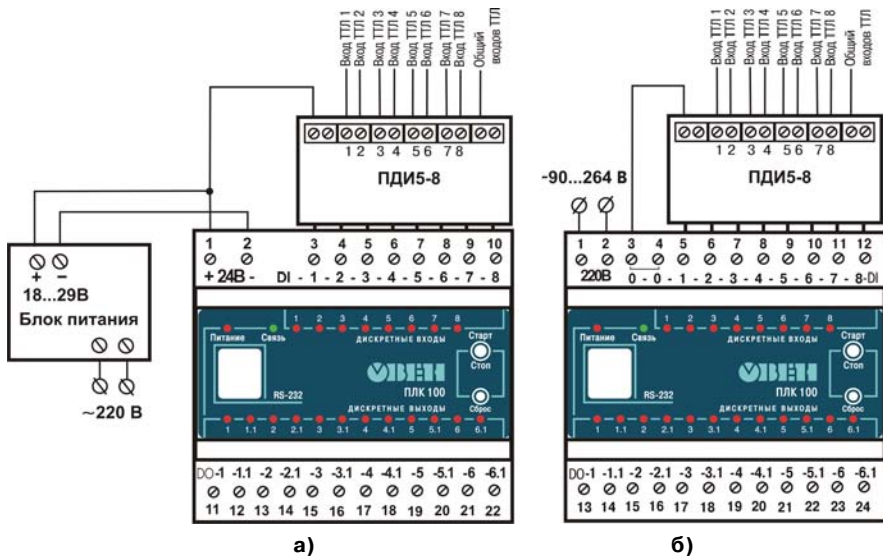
Вход ТТЛ 1
Вход ТТЛ 2
Вход ТТЛ 3
Вход ТТЛ 4
Вход ТТЛ 5
Вход ТТЛ 6
Вход ТТЛ 7
Вход ТТЛ 8
Общий входов ТТЛ

1 2 3 4 5 6 7 8
ПДИ5-8

+ −
18...29В
Блок питания
~220 В

1 2 3 4 5 6 7 8 9 10
+ 24В - DI - 1 - 2 - 3 - 4 - 5 - 6 - 7 - 8

Питание Связь
1 2 3 4 5 6 7 8
ДИСКРЕТНЫЕ ВХОДЫ
Старт
Стоп
ОВЕН
ПЛК 100
RS-232
ДИСКРЕТНЫЕ ВЫХОДЫ
Сброс
1 1.1 2 2.1 3 3.1 4 4.1 5 5.1 6 6.1

DO-1 -1.1 -2 -2.1 -3 -3.1 -4 -4.1 -5 -5.1 -6 -6.1
11 12 13 14 15 16 17 18 19 20 21 22

а)

Вход ТТЛ 1
Вход ТТЛ 2
Вход ТТЛ 3
Вход ТТЛ 4
Вход ТТЛ 5
Вход ТТЛ 6
Вход ТТЛ 7
Вход ТТЛ 8
Общий входов ТТЛ

1 2 3 4 5 6 7 8
ПДИ5-8

-90...264 В

1 2 3 4 5 6 7 8 9 10 11 12
220В 0 - 0 - 1 - 2 - 3 - 4 - 5 - 6 - 7 - 8-DI

Питание Связь
1 2 3 4 5 6 7 8
ДИСКРЕТНЫЕ ВХОДЫ
Старт
Стоп
ОВЕН
ПЛК 100
RS-232
ДИСКРЕТНЫЕ ВЫХОДЫ
Сброс
1 1.1 2 2.1 3 3.1 4 4.1 5 5.1 6 6.1

DO-1 -1.1 -2 -2.1 -3 -3.1 -4 -4.1 -5 -5.1 -6 -6.1
13 14 15 16 17 18 19 20 21 22 23 24

б)